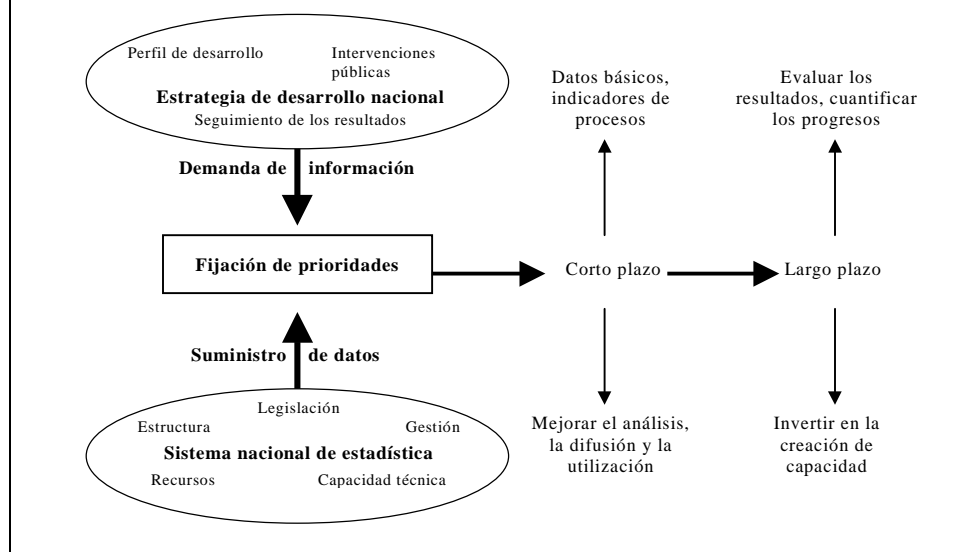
Perfil de desarrollo

Intervenciones públicas

Estrategia de desarrollo nacional

Seguimiento de los resultados

Demanda de información

Fijación de prioridades

Suministro de datos

Legislación

Estructura

Gestión

Sistema nacional de estadística

Recursos

Capacidad técnica

Datos básicos, indicadores de procesos

Evaluar los resultados, cuantificar los progresos

Corto plazo

Largo plazo

Mejorar el análisis, la difusión y la utilización

Invertir en la creación de capacidad